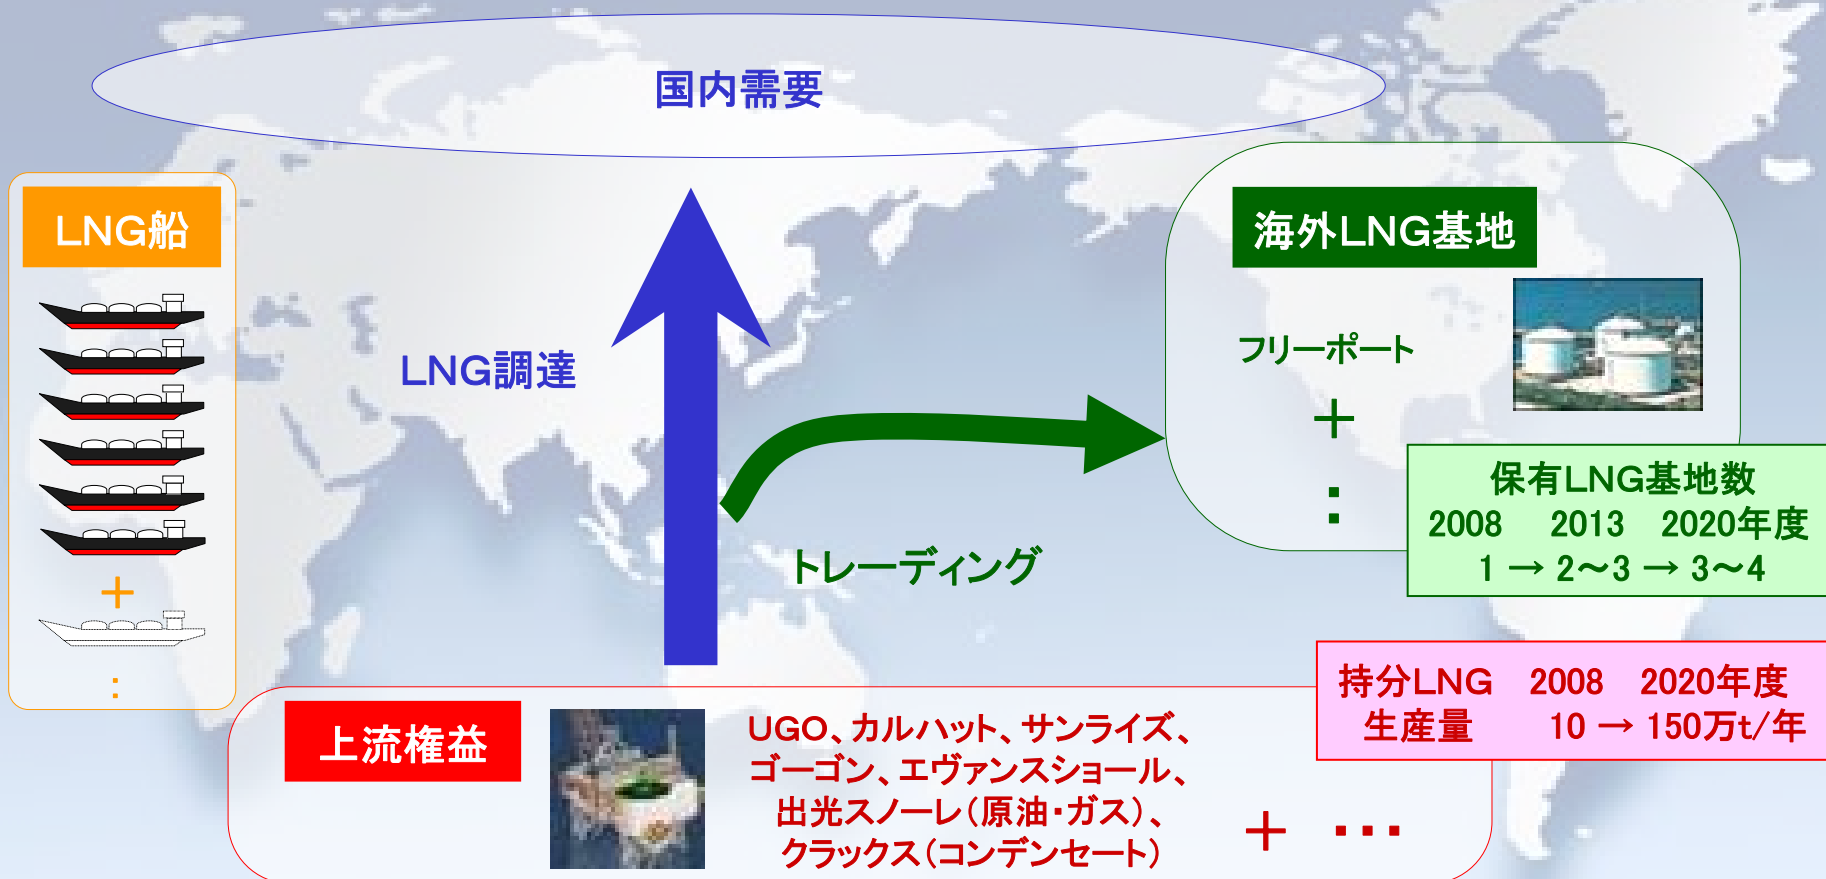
国内需要

LNG船

+

:

LNG調達

トレーディング

海外LNG基地

フリーポート

+

:

保有LNG基地数
2008 2013 2020年度
1 → 2〜3 → 3〜4

持分LNG 2008 2020年度
生産量 10 → 150万t/年

上流権益

UGO、カルハット、サンライズ、
ゴーゴン、エヴァンスショール、
出光スノーレ（原油・ガス）、
クラックス（コンデンセート）

+ ・・・